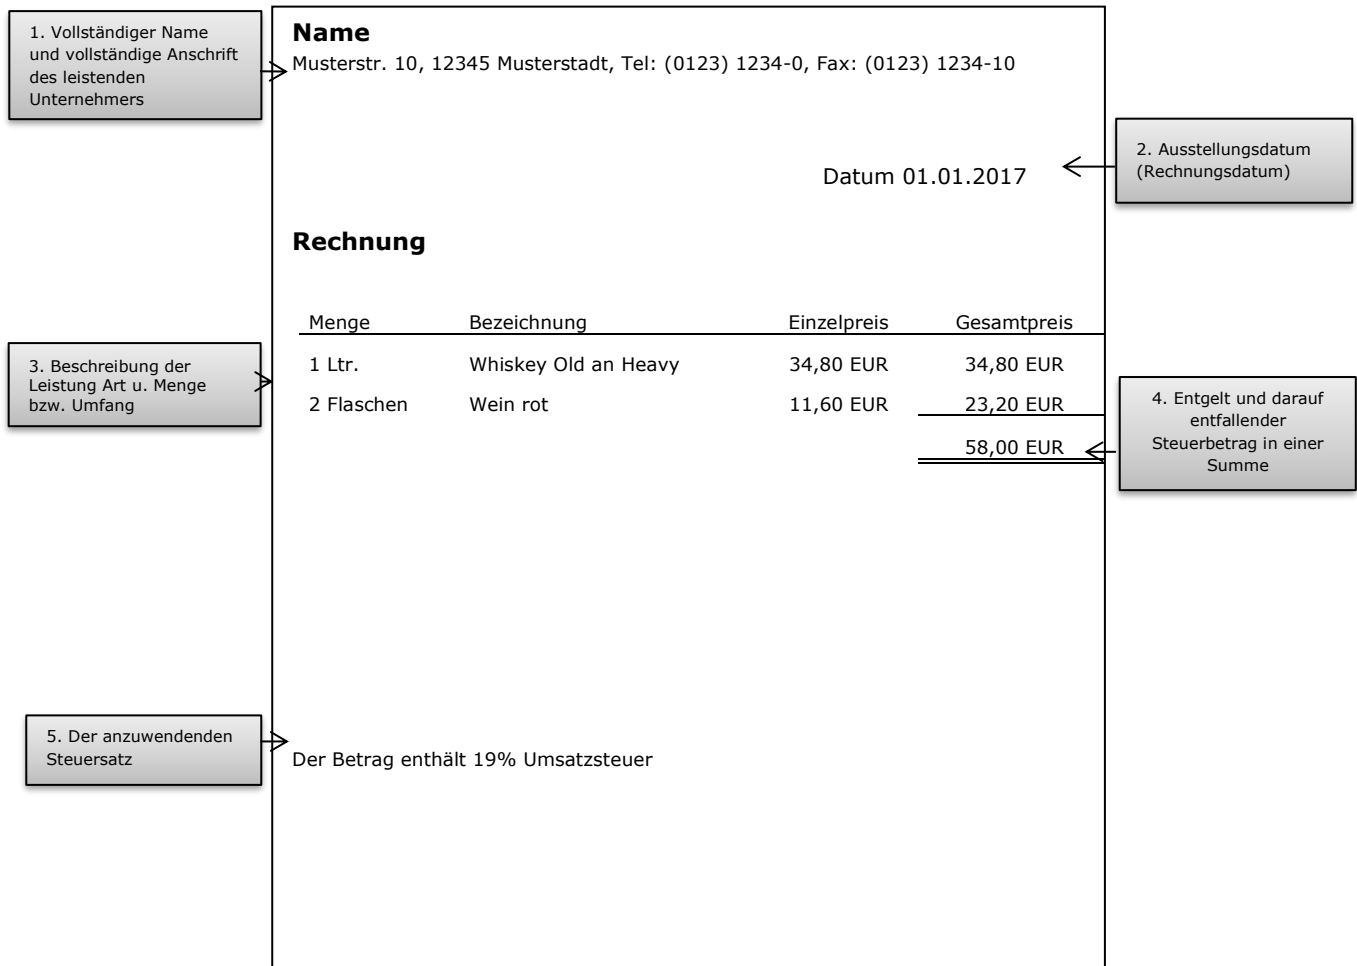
1. Vollständiger Name und vollständige Anschrift des leistenden Unternehmers

Name
Musterstr. 10, 12345 Musterstadt, Tel: (0123) 1234-0, Fax: (0123) 1234-10

2. Ausstellungsdatum (Rechnungsdatum)

Datum 01.01.2017

Rechnung

| Menge | Bezeichnung | Einzelpreis | Gesamtpreis |
|---|---|---|---|
| 1 Ltr. | Whiskey Old an Heavy | 34,80 EUR | 34,80 EUR |
| 2 Flaschen | Wein rot | 11,60 EUR | 23,20 EUR |
| | | | 58,00 EUR |

3. Beschreibung der Leistung Art u. Menge bzw. Umfang

4. Entgelt und darauf entfallender Steuerbetrag in einer Summe

5. Der anzuwendenden Steuersatz

Der Betrag enthält 19% Umsatzsteuer